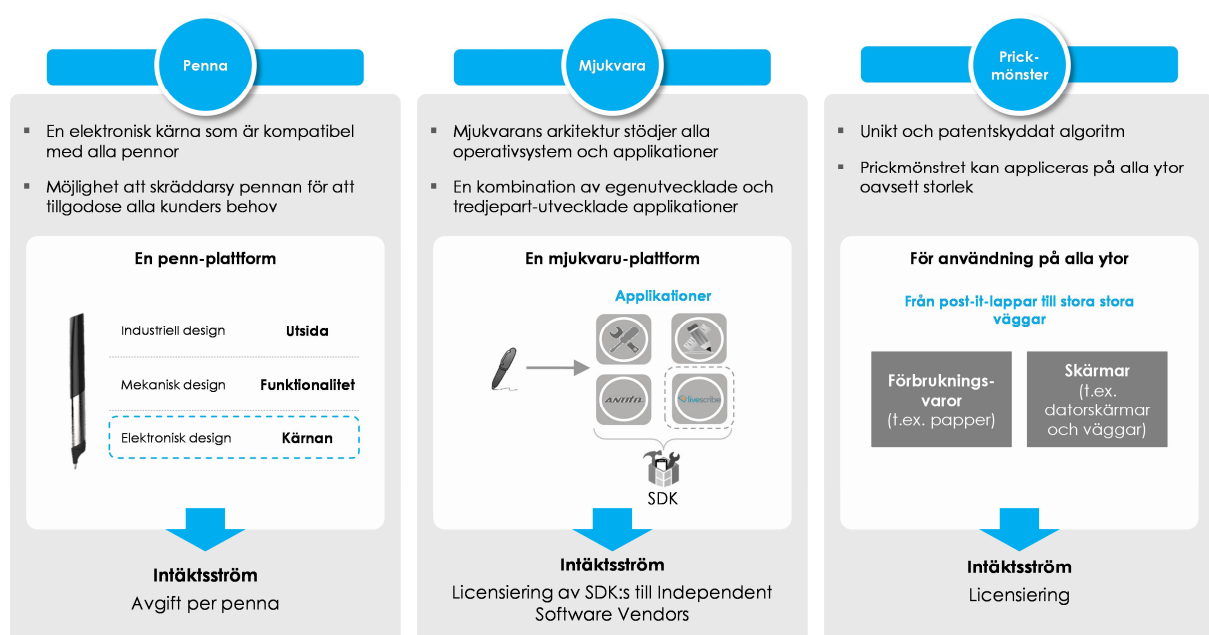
Penna

- En elektronisk kärna som är kompatibel med alla pennor
- Möjlighet att skräddarsy pennan för att tillgodose alla kunders behov

En penn-plattform

Industriell design Utsida

Mekanisk design Funktionalitet

Elektronisk design Kärnan

Intäktsström
Avgift per penna

Mjukvara

- Mjukvarans arkitektur stödjer alla operativsystem och applikationer
- En kombination av egenutvecklade och tredjepart-utvecklade applikationer

En mjukvaru-plattform

Applikationer

ANOTO

livescribe

SDK

Intäktsström
Licensiering av SDK:s till Independent Software Vendors

Prick-mönster

- Unikt och patentskyddat algoritm
- Prickmönstret kan appliceras på alla ytor oavsett storlek

För användning på alla ytor

Från post-it-lappar till stora stora väggar

Förbruknings-varor (t.ex. papper)

Skärmar (t.ex. datorskärmar och väggar)

Intäktsström
Licensiering